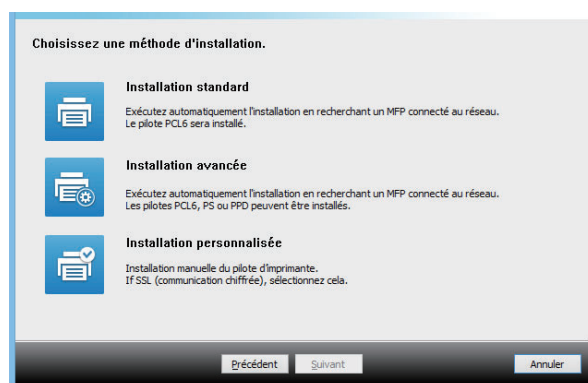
Choisissez une méthode d'installation.

Installation standard

Exécutez automatiquement l'installation en recherchant un MFP connecté au réseau.
Le pilote PCL6 sera installé.

Installation avancée

Exécutez automatiquement l'installation en recherchant un MFP connecté au réseau.
Les pilotes PCL6, PS ou PPD peuvent être installés.

Installation personnalisée

Installation manuelle du pilote d'imprimante.
If SSL (communication chiffrée), sélectionnez cela.

Précédent Suivant Annuler